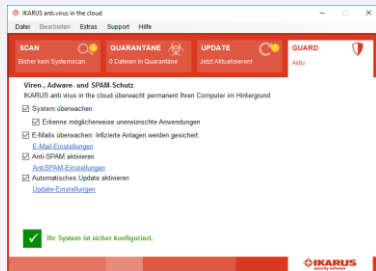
IKARUS anti.virus in the cloud

Datei Bearbeiten Extras Support Hilfe

SCAN
Bisher kein Systemscan

QUARANTÄNE
0 Dateien in Quarantäne

UPDATE
Jetzt Aktualisieren!

GUARD
Aktiv

Viren-, Adware- und SPAM-Schutz

IKARUS anti.virus in the cloud überwacht permanent Ihren Computer im Hintergrund

System überwachen

Erkenne möglicherweise unerwünschte Anwendungen

E-Mails überwachen: Infizierte Anlagen werden gesichert.

E-Mail-Einstellungen

Anti-SPAM aktivieren

AntiSPAM-Einstellungen

Automatisches Update aktivieren

Update-Einstellungen

Ihr System ist sicher konfiguriert.

IKARUS
security software